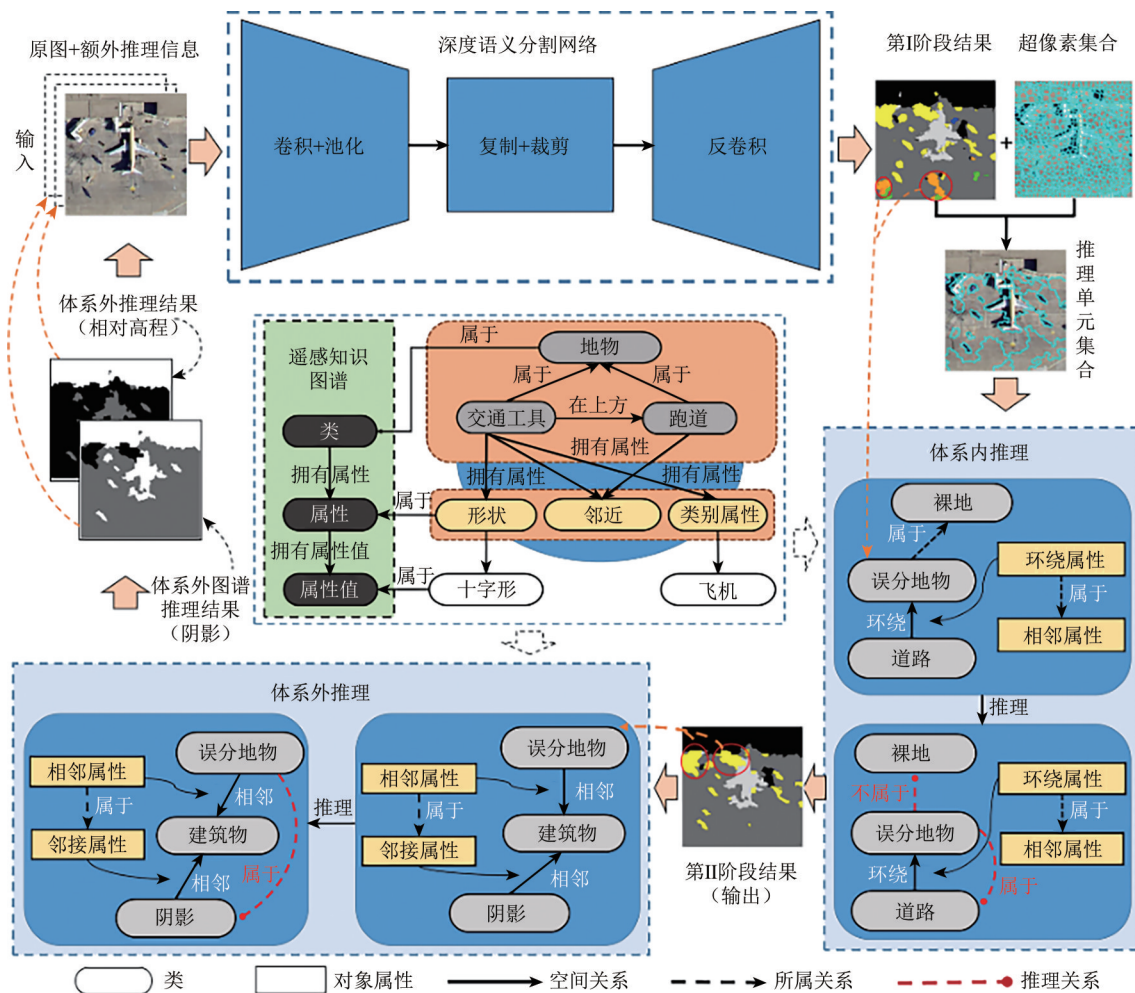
原图+额外推理信息

输入

深度语义分割网络

卷积+池化

复制+裁剪

反卷积

第I阶段结果

超像素集合

推理单元集合

体系外推理结果（相对高程）

遥感知识图谱

类

拥有属性

属性

拥有属性值

属性值

属于

地物

属于

属于

交通工具

在上方

跑道

拥有属性

拥有属性

拥有属性

属于

形状

邻近

类别属性

属于

十字形

飞机

体系外图谱推理结果（阴影）

体系内推理

裸地

属于

误分地物

环绕属性

属于

环绕

相邻属性

道路

推理

裸地

不属于

环绕属性

误分地物

属于

环绕

相邻属性

属于

道路

体系外推理

误分地物

相邻属性

相邻

属于

建筑物

邻接属性

相邻

属于

阴影

推理

误分地物

相邻属性

相邻

属于

建筑物

邻接属性

相邻

阴影

第II阶段结果（输出）

类

对象属性

空间关系

所属关系

推理关系